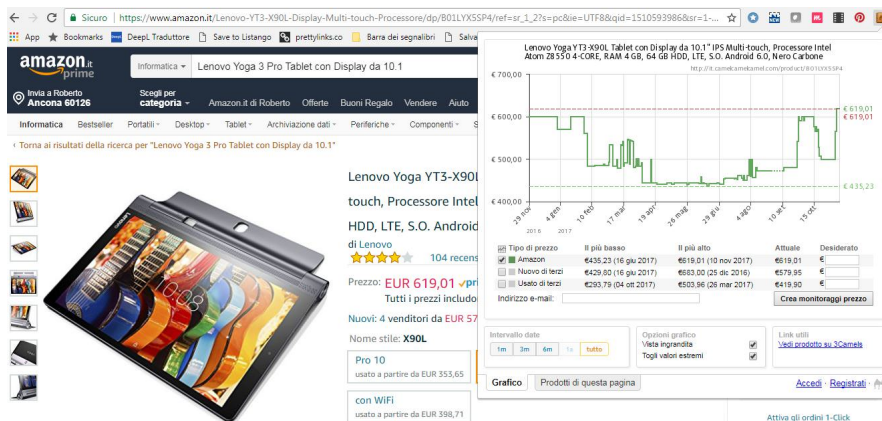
Sicuro | https://www.amazon.it/Lenovo-YT3-X90L-Display-Multi-touch-Processore/dp/B01LYX5SP4/ref=sr_1_2?s=pc&ie=UTF8&qid=1510593986&sr=1-...

App Bookmarks DeepL Traduttore Save to Listango prettylinks.co Barra dei segnalibri Salva

amazon.it prime
Informatica Lenovo Yoga 3 Pro Tablet con Display da 10.1
Invia a Roberto Ancona 60126
Scegli per categoria
Amazon.it di Roberto Offerte Buoni Regalo Vendere Aiuto
Informatica Bestseller Portatili Desktop Tablet Archiviazione dati Periferiche Componenti S
‹ Torna ai risultati della ricerca per "Lenovo Yoga 3 Pro Tablet con Display da 10.1"

Lenovo Yoga YT3-X90L touch, Processore Intel HDD, LTE, S.O. Android
di Lenovo
104 recens
Prezzo: EUR 619,01 ✓pri
Tutti i prezzi includo
Nuovi: 4 venditori da EUR 57
Nome stile: X90L
Pro 10
usato a partire da EUR 353,65
con WiFi
usato a partire da EUR 398,71

Lenovo Yoga YT3-X90L Tablet con Display da 10.1" IPS Multi-touch, Processore Intel Atom Z8 550 4-CORE, RAM 4 GB, 64 GB HDD, LTE, S.O. Android 6.0, Nero Carbone
http://it.camelcamelcamel.com/product/B01LYX5SP4
€ 700,00
€ 600,00
€ 500,00
€ 400,00
€ 619,01
€ 619,01
€ 435,23
29 nov
4 gen
10 feb
17 mar
19 apr
26 mag
29 giu
4 ago
10 sett
15 ott
2016
2017

| Tipo di prezzo | Il più basso | Il più alto | Attuale | Desiderato |
|---|---|---|---|---|
| Amazon | €435,23 (16 giu 2017) | €619,01 (10 nov 2017) | €619,01 | € |
| Nuovo di terzi | €429,80 (16 giu 2017) | €683,00 (25 dic 2016) | €579,95 | € |
| Usato di terzi | €293,79 (04 ott 2017) | €503,96 (26 mar 2017) | €419,90 | € |

Indirizzo e-mail:
Crea monitoraggi prezzo

Intervallo date
1m 3m 6m 1a tutto
Opzioni grafico
Vista ingrandita
Togli valori estremi
Link utili
Vedi prodotto su 3Camels
Grafico Prodotti di questa pagina
Accedi · Registrati
Attiva gli ordini 1-Click